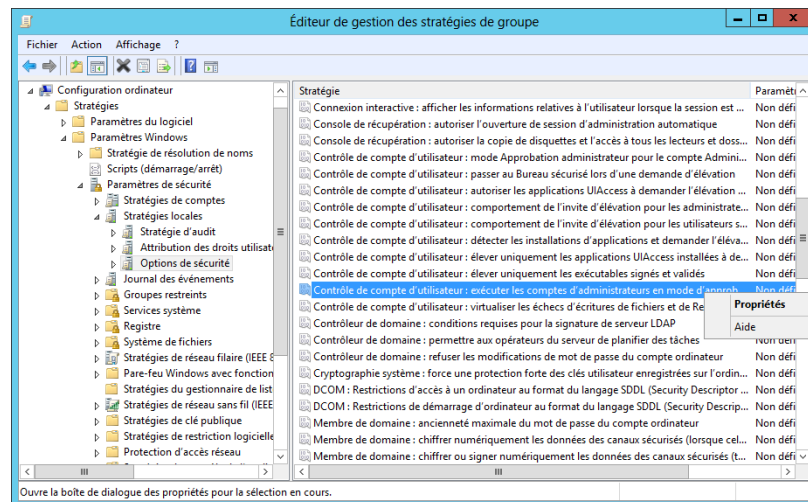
Éditeur de gestion des stratégies de groupe

Fichier Action Affichage ?

Configuration ordinateur
Stratégies
Paramètres du logiciel
Paramètres Windows
Stratégie de résolution de noms
Scripts (démarrage/arrêt)
Paramètres de sécurité
Stratégies de comptes
Stratégies locales
Stratégie d'audit
Attribution des droits utilisat
Options de sécurité
Journal des événements
Groupes restreints
Services système
Registre
Système de fichiers
Stratégies de réseau filaire (IEEE 8
Pare-feu Windows avec fonction
Stratégies du gestionnaire de list
Stratégies de réseau sans fil (IEEE
Stratégies de clé publique
Stratégies de restriction logicielle
Protection d'accès réseau

| Stratégie | Paramètr |
|---|---|
| Connexion interactive : afficher les informations relatives à l'utilisateur lorsque la session est ... | Non défi |
| Console de récupération : autoriser l'ouverture de session d'administration automatique | Non défi |
| Console de récupération : autoriser la copie de disquettes et l'accès à tous les lecteurs et doss... | Non défi |
| Contrôle de compte d'utilisateur : mode Approbation administrateur pour le compte Admini... | Non défi |
| Contrôle de compte d'utilisateur : passer au Bureau sécurisé lors d'une demande d'élévation | Non défi |
| Contrôle de compte d'utilisateur : autoriser les applications UIAccess à demander l'élévation ... | Non défi |
| Contrôle de compte d'utilisateur : comportement de l'invite d'élévation pour les administrate... | Non défi |
| Contrôle de compte d'utilisateur : comportement de l'invite d'élévation pour les utilisateurs s... | Non défi |
| Contrôle de compte d'utilisateur : détecter les installations d'applications et demander l'éléva... | Non défi |
| Contrôle de compte d'utilisateur : élever uniquement les applications UIAccess installées à de... | Non défi |
| Contrôle de compte d'utilisateur : élever uniquement les exécutables signés et validés | Non défi |
| Contrôle de compte d'utilisateur : exécuter les comptes d'administrateurs en mode d'approb... | Non défi |
| Contrôle de compte d'utilisateur : virtualiser les échecs d'écritures de fichiers et de Re | |
| Contrôleur de domaine : conditions requises pour la signature de serveur LDAP | |
| Contrôleur de domaine : permettre aux opérateurs du serveur de planifier des tâches | Non défi |
| Contrôleur de domaine : refuser les modifications de mot de passe du compte ordinateur | Non défi |
| Cryptographie système : force une protection forte des clés utilisateur enregistrées sur l'ordin... | Non défi |
| DCOM : Restrictions d'accès à un ordinateur au format du langage SDDL (Security Descriptor ... | Non défi |
| DCOM : Restrictions de démarrage d'ordinateur au format du langage SDDL (Security Descrip... | Non défi |
| Membre de domaine : ancienneté maximale du mot de passe du compte ordinateur | Non défi |
| Membre de domaine : chiffrer numériquement les données des canaux sécurisés (lorsque cel... | Non défi |
| Membre de domaine : chiffrer ou signer numériquement les données des canaux sécurisés (t... | Non défi |

Propriétés
Aide

Ouvre la boîte de dialogue des propriétés pour la sélection en cours.